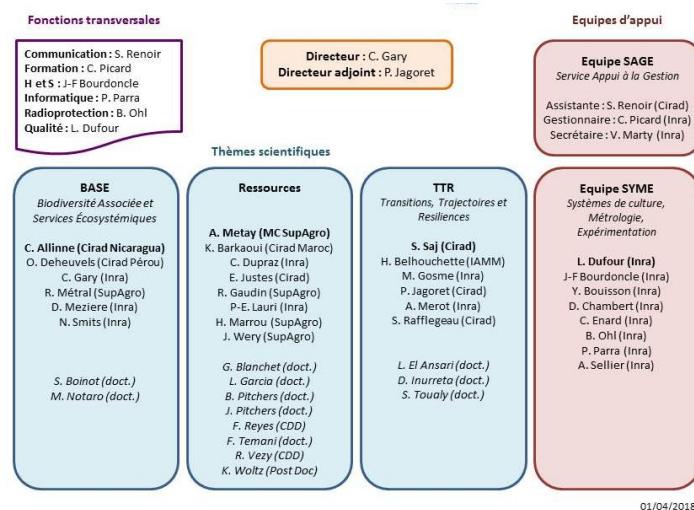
Fonctions transversales

Communication : S. Renoir
Formation : C. Picard
H et S : J-F Bourdoncle
Informatique : P. Parra
Radioprotection : B. Ohl
Qualité : L. Dufour

Directeur : C. Gary
Directeur adjoint : P. Jagoret

Equipes d'appui

Equipe SAGE
Service Appui à la Gestion

Assistante : S. Renoir (Cirad)
Gestionnaire : C. Picard (Inra)
Secrétaire : V. Marty (Inra)

Thèmes scientifiques

BASE
Biodiversité Associée et Services Ecosystémiques

C. Allinne (Cirad Nicaragua)
O. Deheuvels (Cirad Pérou)
C. Gary (Inra)
R. Métral (SupAgro)
D. Meziere (Inra)
N. Smits (Inra)

S. Boinot (doct.)
M. Notaro (doct.)

Ressources

A. Metay (MC SupAgro)
K. Barkaoui (Cirad Maroc)
C. Dupraz (Inra)
E. Justes (Cirad)
R. Gaudin (SupAgro)
P-E. Lauri (Inra)
H. Marrou (SupAgro)
J. Wery (SupAgro)

G. Blanchet (doct.)
L. Garcia (doct.)
B. Pitchers (doct.)
J. Pitchers (doct.)
F. Reyes (CDD)
F. Temani (doct.)
R. Vezy (CDD)
K. Woltz (Post Doc)

TTR
Transitions, Trajectoires et Resiliences

S. Saj (Cirad)
H. Belhouchette (IAMM)
M. Gosme (Inra)
P. Jagoret (Cirad)
A. Merot (Inra)
S. Rafflegeau (Cirad)

L. El Ansari (doct.)
D. Inurreta (doct.)
S. Toualy (doct.)

Equipe SYME
Systèmes de culture, Métrologie, Expérimentation

L. Dufour (Inra)
J-F Bourdoncle (Inra)
Y. Bouisson (Inra)
D. Chambert (Inra)
C. Enard (Inra)
B. Ohl (Inra)
P. Parra (Inra)
A. Sellier (Inra)

01/04/2018